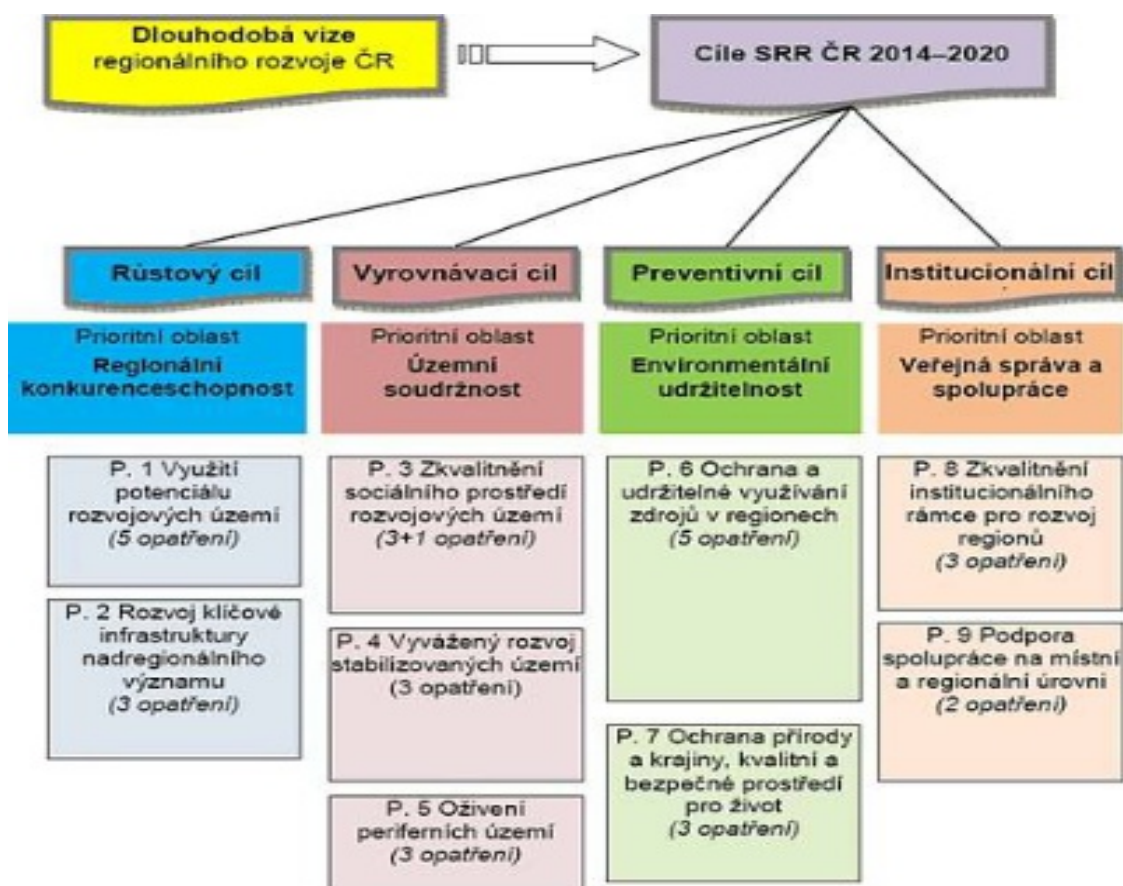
Dlouhodobá vize regionálního rozvoje ČR

Cíle SRR ČR 2014–2020

Růstový cíl

Vyrovnávací cíl

Preventivní cíl

Institucionální cíl

Prioritní oblast
Regionální konkurenceschopnost

Prioritní oblast
Územní soudržnost

Prioritní oblast
Environmentální udržitelnost

Prioritní oblast
Veřejná správa a spolupráce

P. 1 Využití potenciálu rozvojových území
(5 opatření)

P. 2 Rozvoj klíčové infrastruktury nadregionálního významu
(3 opatření)

P. 3 Zkvalitnění sociálního prostředí rozvojových území
(3+1 opatření)

P. 4 Vyvážený rozvoj stabilizovaných území
(3 opatření)

P. 5 Oživení periferních území
(3 opatření)

P. 6 Ochrana a udržitelné využívání zdrojů v regionech
(5 opatření)

P. 7 Ochrana přírody a krajiny, kvalitní a bezpečné prostředí pro život
(3 opatření)

P. 8 Zkvalitnění institucionálního rámce pro rozvoj regionů
(3 opatření)

P. 9 Podpora spolupráce na místní a regionální úrovni
(2 opatření)